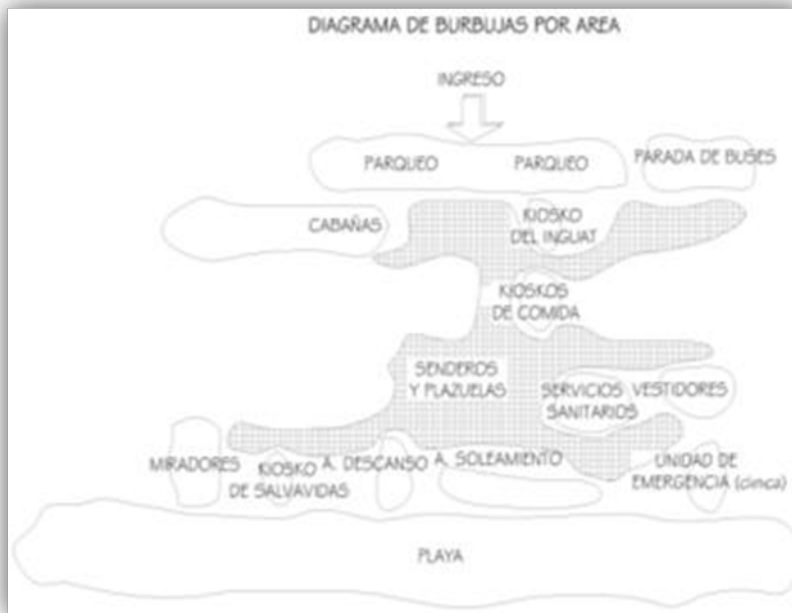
DIAGRAMA DE BURBUJAS POR AREA

INGRESO

PARQUEO

PARQUEO

PARADA DE BUSES

CABAÑAS

KIOSKO DEL INGUAT

KIOSKOS DE COMIDA

SENDEROS Y PLAZUELAS

SERVICIOS SANITARIOS

VESTIDORES

MIRADORES

KIOSKO DE SALVAVIDAS

A. DESCANSO

A. SOLEAMIENTO

UNIDAD DE EMERGENCIA (clinca)

PLAYA